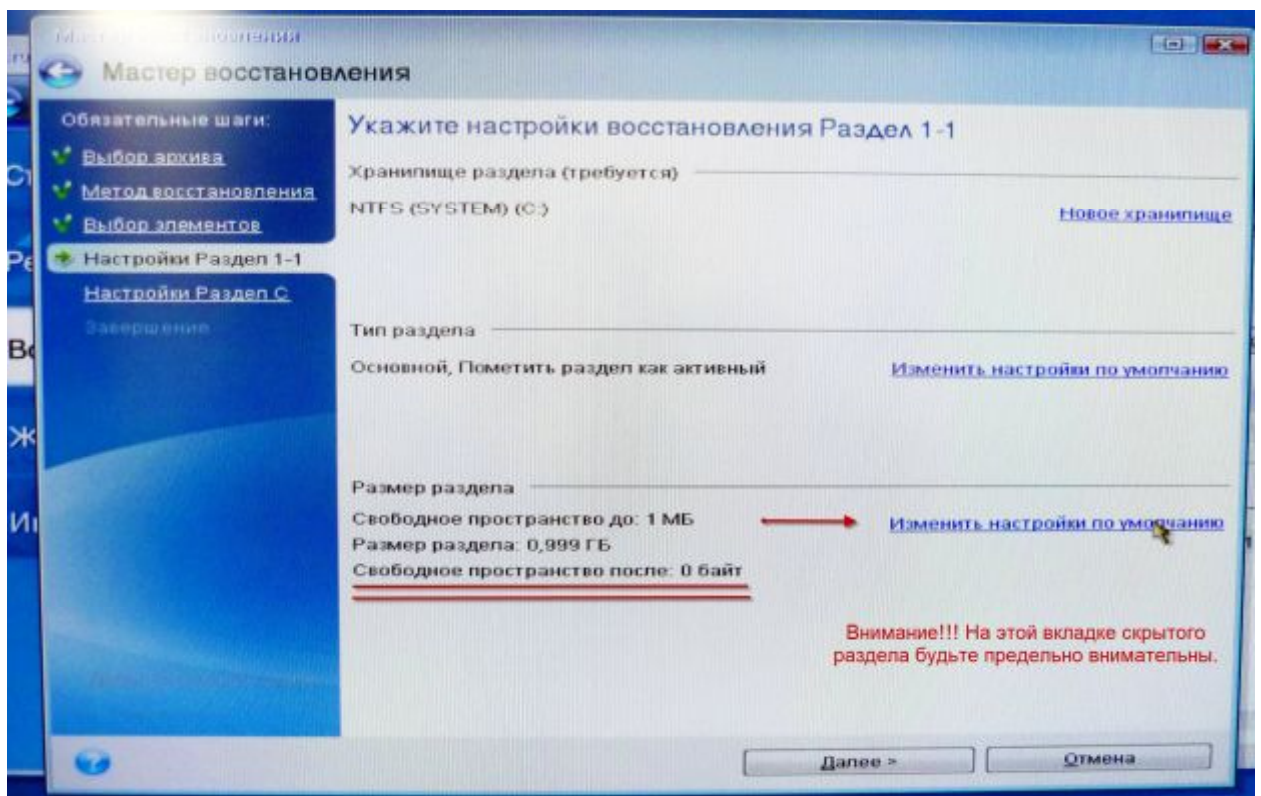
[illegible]

Мастер восстановления

Обязательные шаги:
Выбор архива
Метод восстановления
Выбор элементов
Настройки Раздел 1-1
Настройки Раздел С
Завершение

Укажите настройки восстановления Раздел 1-1

Хранилище раздела (требуется)

NTFS (SYSTEM) (C:)

Новое хранилище

Тип раздела

Основной, Пометить раздел как активный

Изменить настройки по умолчанию

Размер раздела

Свободное пространство до: 1 МБ
Размер раздела: 0,999 ГБ
Свободное пространство после: 0 байт

Изменить настройки по умолчанию

Внимание!!! На этой вкладке скрытого раздела будьте предельно внимательны.

Далее >

Отмена